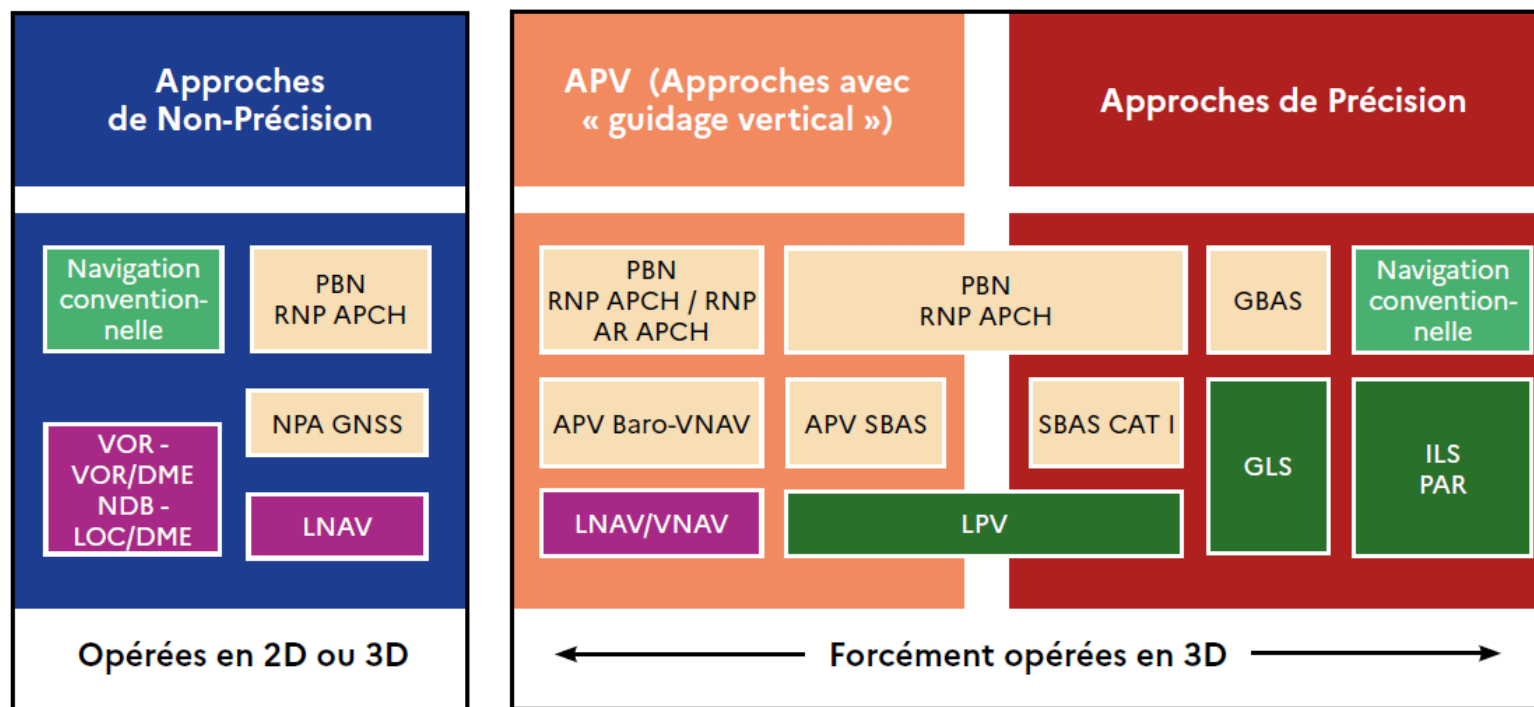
Approches de Non-Précision

Navigation conventionnelle

PBN RNP APCH

NPA GNSS

VOR - VOR/DME NDB - LOC/DME

LNAV

Opérées en 2D ou 3D

APV (Approches avec « guidage vertical »)

Approches de Précision

PBN RNP APCH / RNP AR APCH

PBN RNP APCH

GBAS

Navigation conventionnelle

APV Baro-VNAV

APV SBAS

SBAS CAT I

GLS

ILS PAR

LNAV/VNAV

LPV

Forcément opérées en 3D